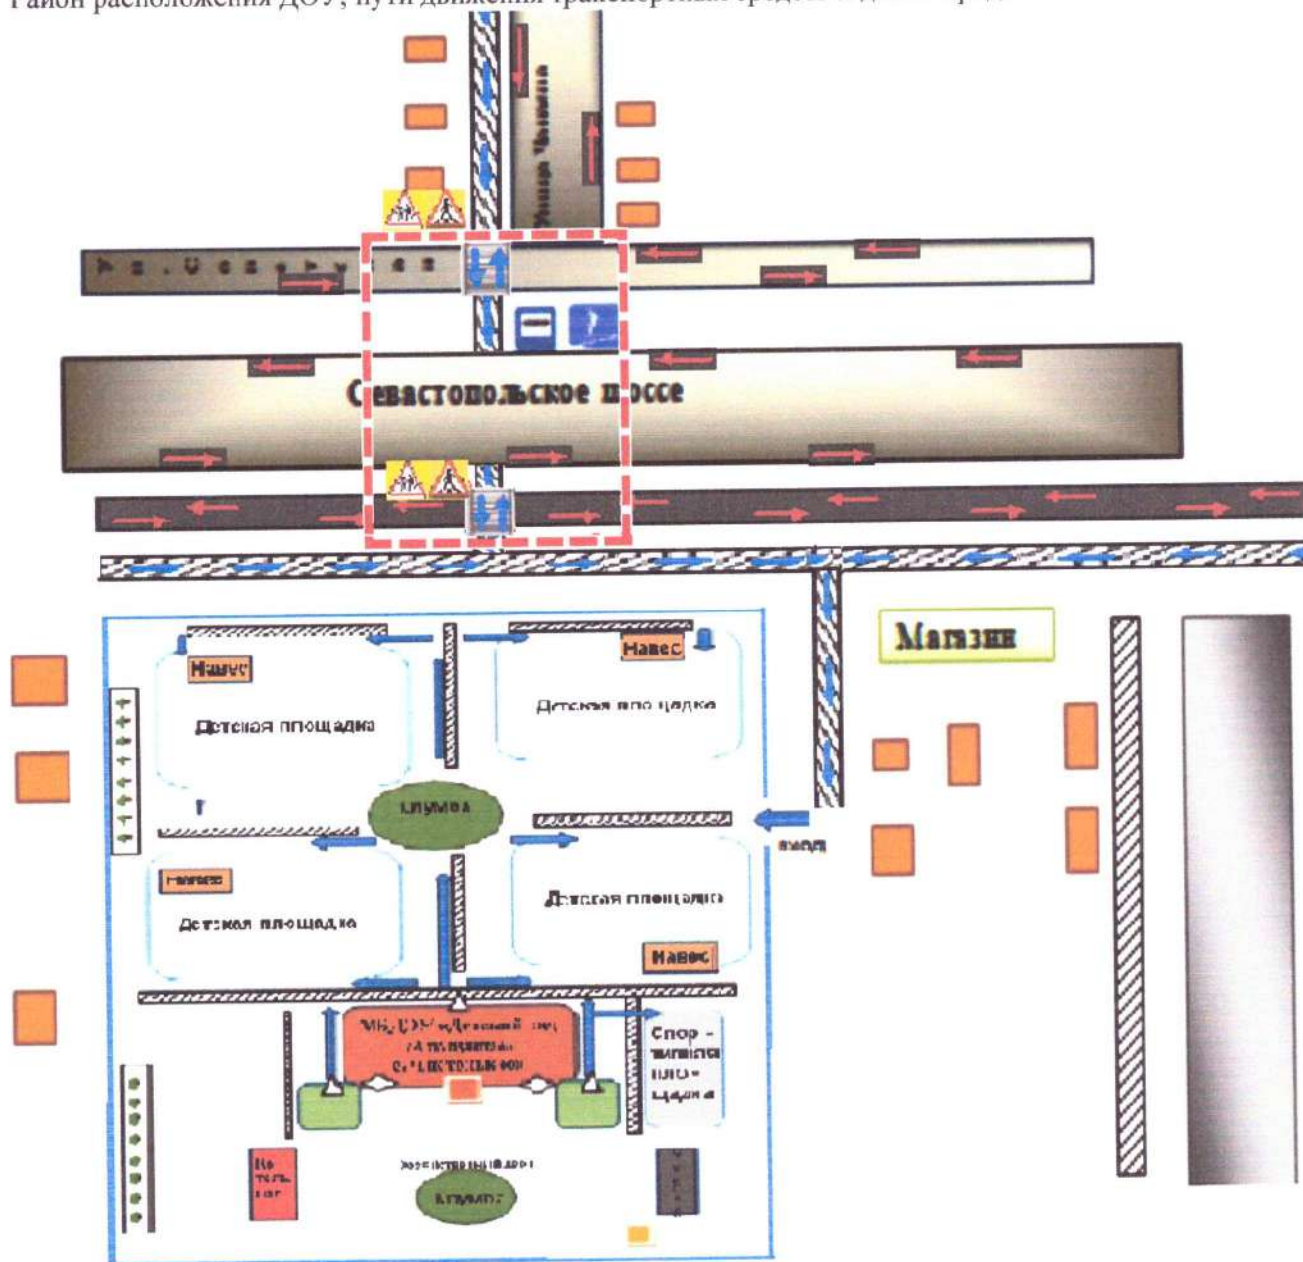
Район расположения ДОУ, пути движения транспортных средств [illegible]

Улица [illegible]

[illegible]

Севастопольское шоссе

Магазин

Навес

Навес

Детская площадка

Детская площадка

Клумба

вход

Навес

Детская площадка

Детская площадка

Навес

МБДОУ «Детский сад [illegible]» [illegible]

Спортивная площадка

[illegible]

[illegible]

Клумба